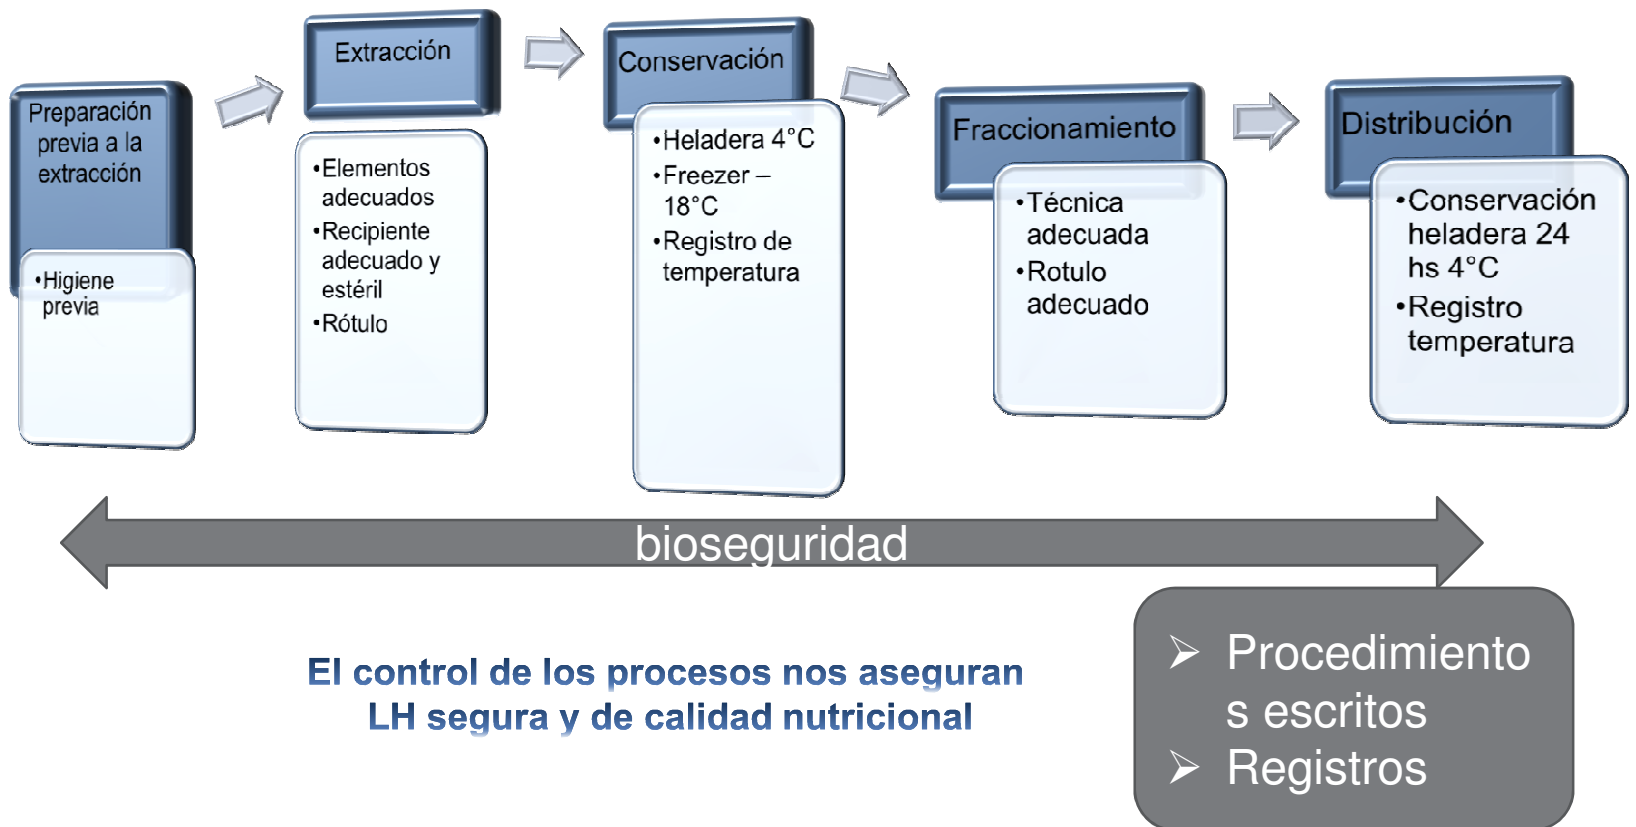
Preparación previa a la extracción

•Higiene previa

Extracción

•Elementos adecuados
•Recipiente adecuado y estéril
•Rótulo

Conservación

•Heladera 4°C
•Freezer – 18°C
•Registro de temperatura

Fraccionamiento

•Técnica adecuada
•Rotulo adecuado

Distribución

•Conservación heladera 24 hs 4°C
•Registro temperatura

bioseguridad

El control de los procesos nos aseguran LH segura y de calidad nutricional

➢ Procedimientos escritos
➢ Registros